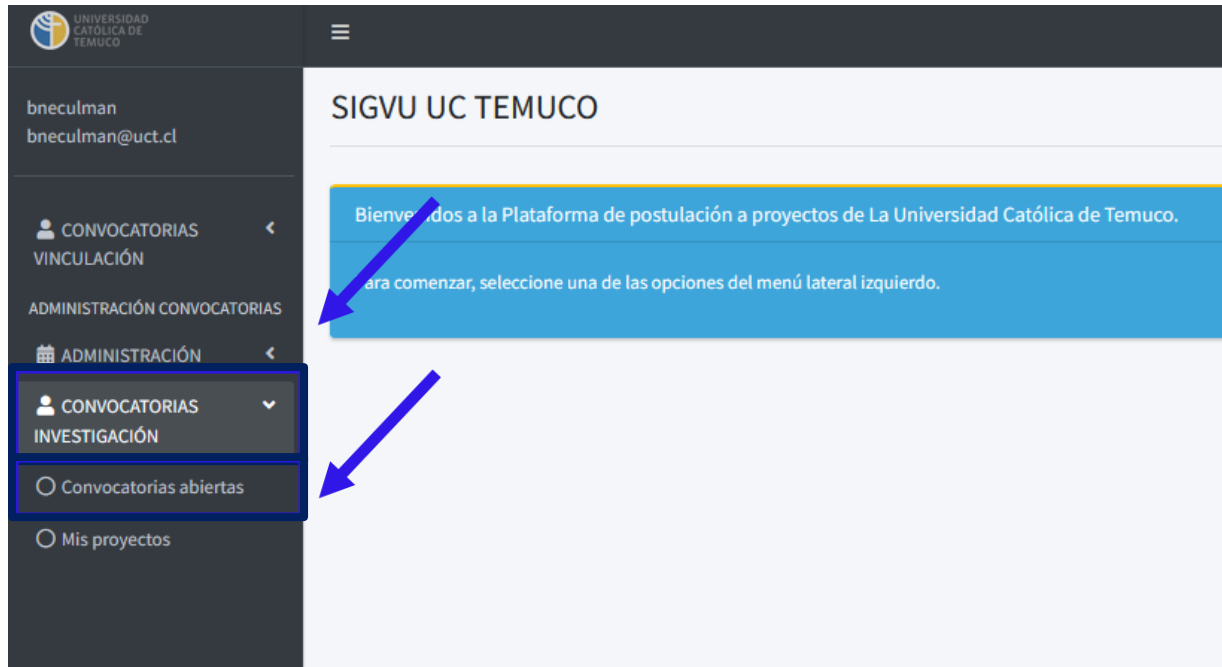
UNIVERSIDAD CATÓLICA DE TEMUCO

bneculman
bneculman@uct.cl

CONVOCATORIAS VINCULACIÓN

ADMINISTRACIÓN CONVOCATORIAS

ADMINISTRACIÓN

CONVOCATORIAS INVESTIGACIÓN

Convocatorias abiertas

Mis proyectos

SIGVU UC TEMUCO

Bienve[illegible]dos a la Plataforma de postulación a proyectos de La Universidad Católica de Temuco.

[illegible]ara comenzar, seleccione una de las opciones del menú lateral izquierdo.